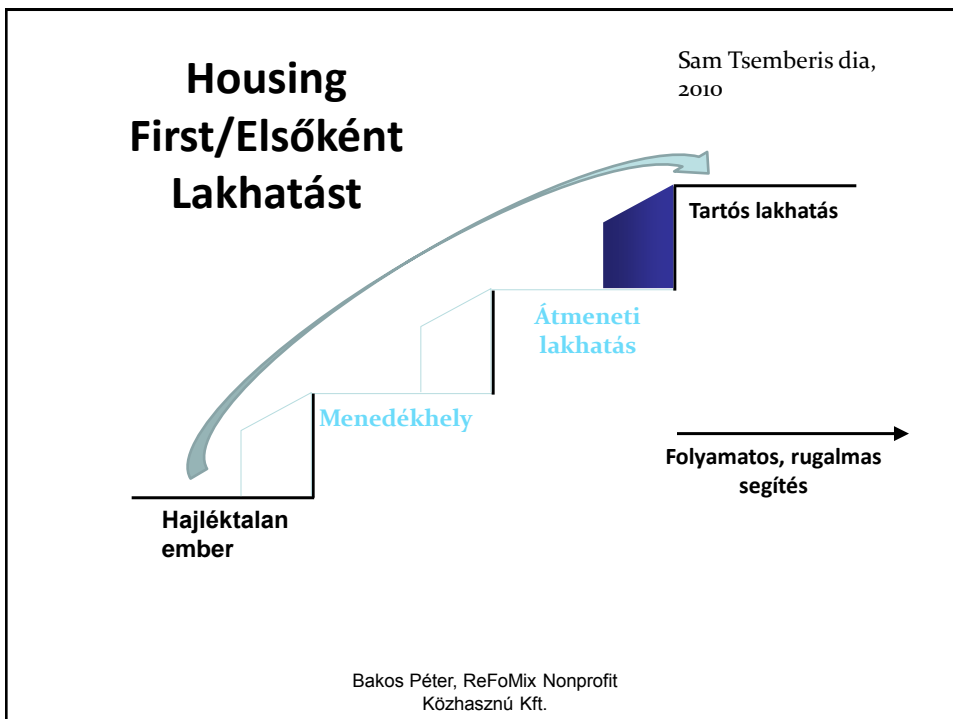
Housing First/Elsőként Lakhatást

Sam Tsemberis dia, 2010

Tartós lakhatás

Átmeneti lakhatás

Menedékhely

Folyamatos, rugalmas segítés

Hajléktalan ember

Bakos Péter, ReFoMix Nonprofit Közhasznú Kft.